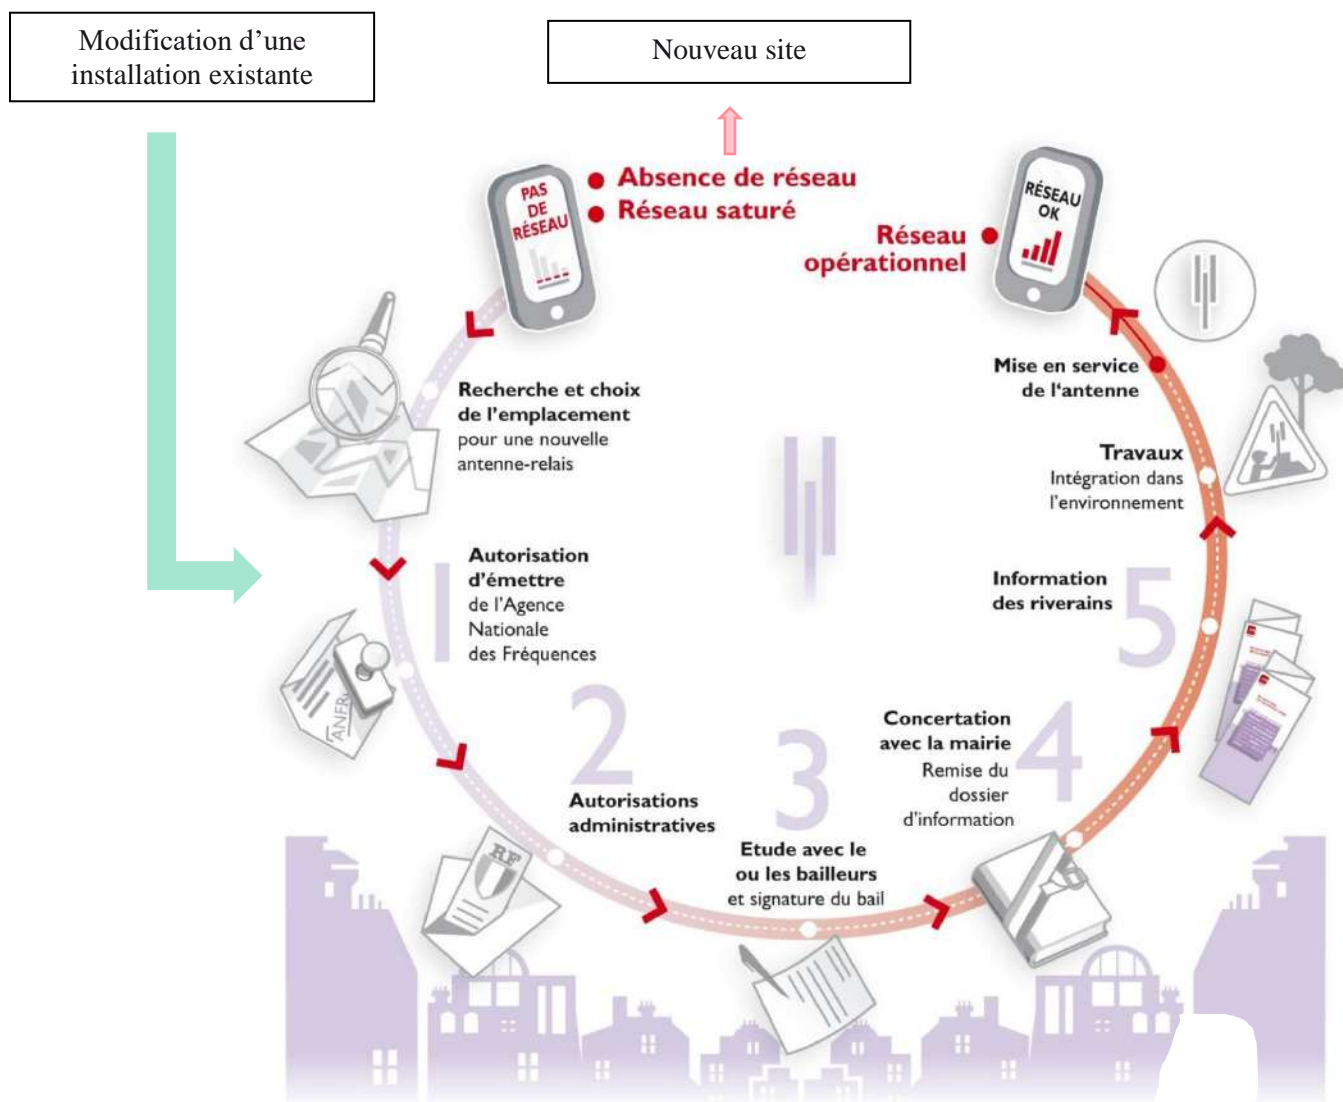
Modification d'une installation existante

Nouveau site

PAS DE RÉSEAU

Absence de réseau
Réseau saturé

RÉSEAU OK

Réseau opérationnel

Recherche et choix de l'emplacement pour une nouvelle antenne-relais

1

Autorisation d'émettre de l'Agence Nationale des Fréquences

ANFR

2

Autorisations administratives

RF

3

Etude avec le ou les bailleurs et signature du bail

4

Concertation avec la mairie
Remise du dossier d'information

5

Information des riverains

Travaux
Intégration dans l'environnement

Mise en service de l'antenne